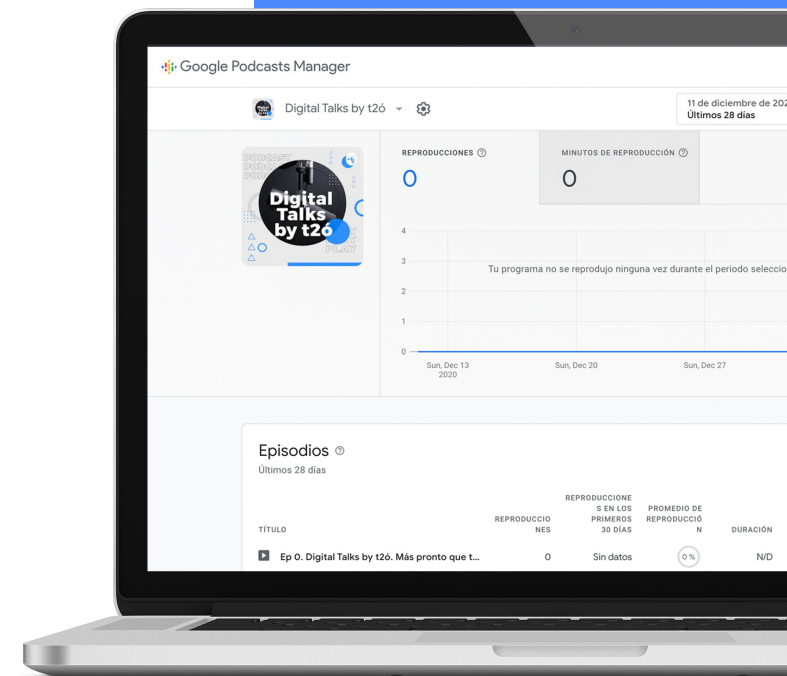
Google Podcasts Manager

Digital Talks by t2ó

11 de diciembre de 202
Últimos 28 días

PODCAST
Digital Talks by t2ó
PLAY

REPRODUCCIONES
0

MINUTOS DE REPRODUCCIÓN
0

4
3
2
1
0

Tu programa no se reprodujo ninguna vez durante el periodo seleccio

Sun, Dec 13 2020
Sun, Dec 20
Sun, Dec 27

Episodios
Últimos 28 días

| TÍTULO | REPRODUCCIONES | REPRODUCCIONES EN LOS PRIMEROS 30 DÍAS | PROMEDIO DE REPRODUCCIÓN | DURACIÓN |
|---|---|---|---|---|
| Ep 0. Digital Talks by t2ó. Más pronto que t... | 0 | Sin datos | 0 % | N/D |